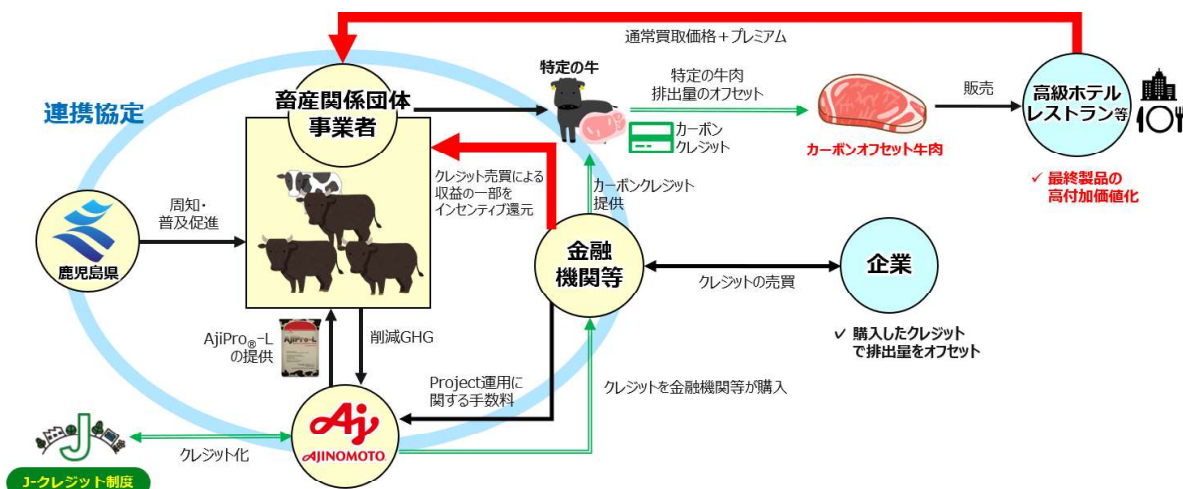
通常買取価格＋プレミアム

連携協定

畜産関係団体
事業者

特定の牛

特定の牛肉
排出量のオフセット

カーボン
クレジット

販売

高級ホテル
レストラン等

カーボンオフセット牛肉

✓ 最終製品の
高付加価値化

周知・
普及促進

鹿児島県

クレジット売買による
収益の一部を
インセンティブ還元

カーボンクレジット
提供

金融
機関等

クレジットの売買

企業

✓ 購入したクレジット
で排出量をオフセット

AjiPro®-L
の提供

AjiPro-L

削減GHG

Project運用に
関する手数料

クレジットを金融機関等が購入

AJINOMOTO

クレジット化

J-クレジット制度